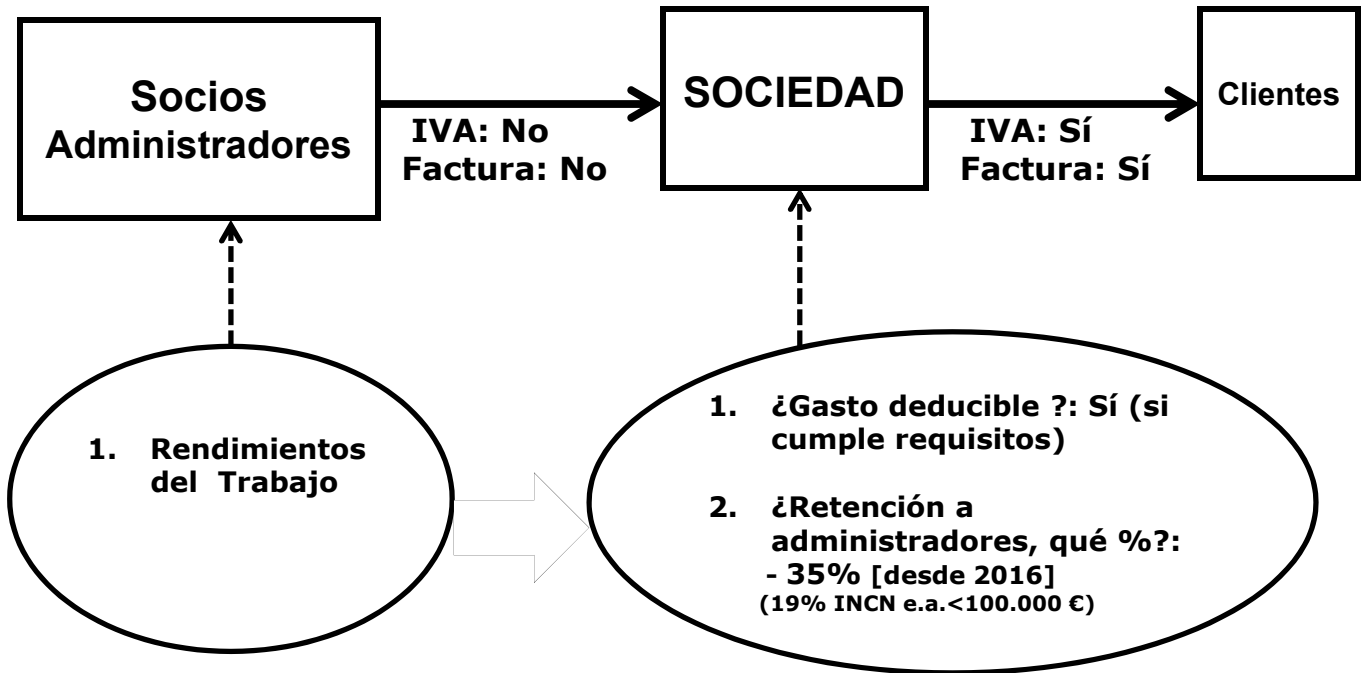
Socios Administradores

IVA: No
Factura: No

SOCIEDAD

IVA: Sí
Factura: Sí

Clientes

1. Rendimientos del Trabajo

1. ¿Gasto deducible ?: Sí (si cumple requisitos)

2. ¿Retención a administradores, qué %?:
- 35% [desde 2016]
(19% INCN e.a.<100.000 €)